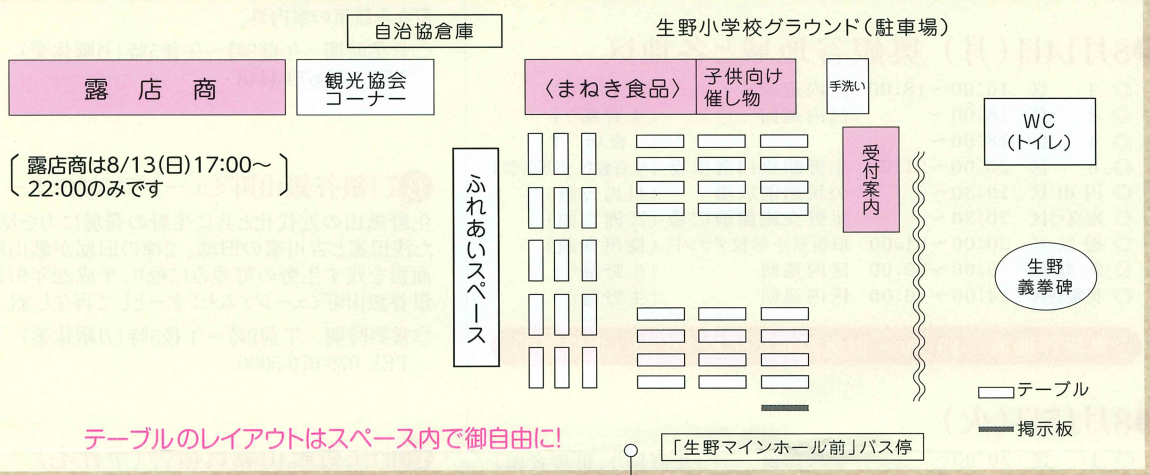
自治協倉庫

生野小学校グラウンド（駐車場）

露店商

観光協会コーナー

〈まねき食品〉

子供向け催し物

手洗い

WC（トイレ）

露店商は8/13(日)17:00～22:00のみです

ふれあいスペース

受付案内

生野義挙碑

テーブル

掲示板

テーブルのレイアウトはスペース内で御自由に!

「生野マインホール前」バス停